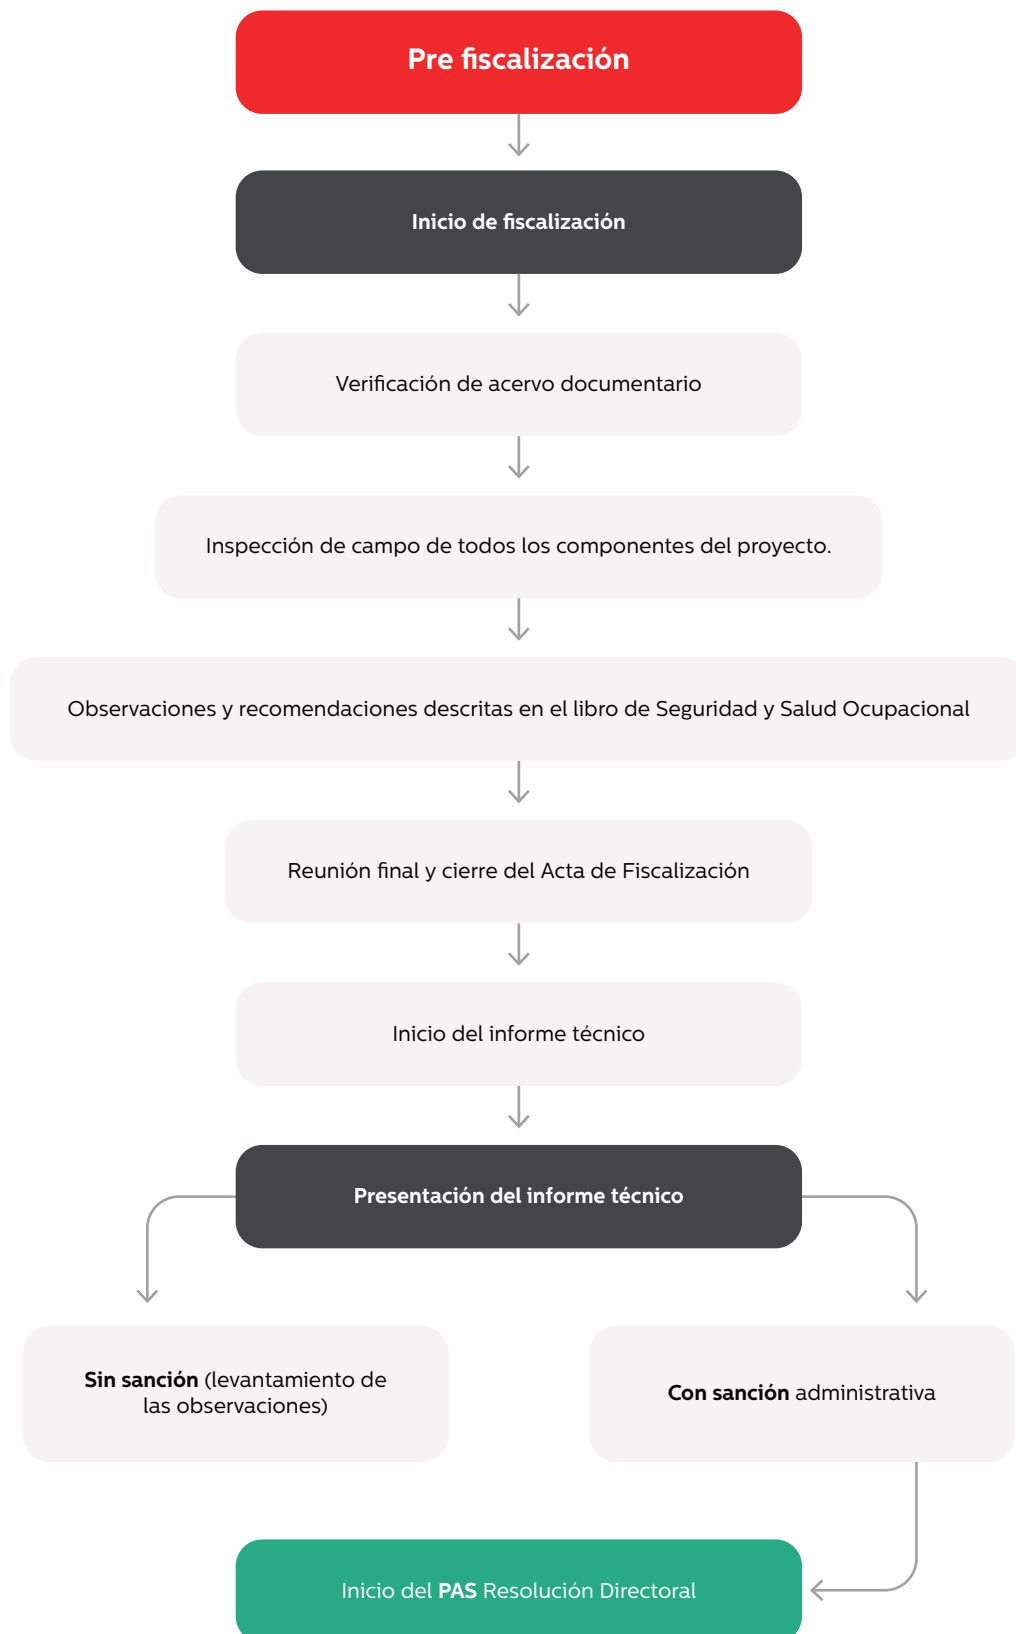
Pre fiscalización

Inicio de fiscalización

Verificación de acervo documentario

Inspección de campo de todos los componentes del proyecto.

Observaciones y recomendaciones descritas en el libro de Seguridad y Salud Ocupacional

Reunión final y cierre del Acta de Fiscalización

Inicio del informe técnico

Presentación del informe técnico

Sin sanción (levantamiento de las observaciones)

Con sanción administrativa

Inicio del PAS Resolución Directoral